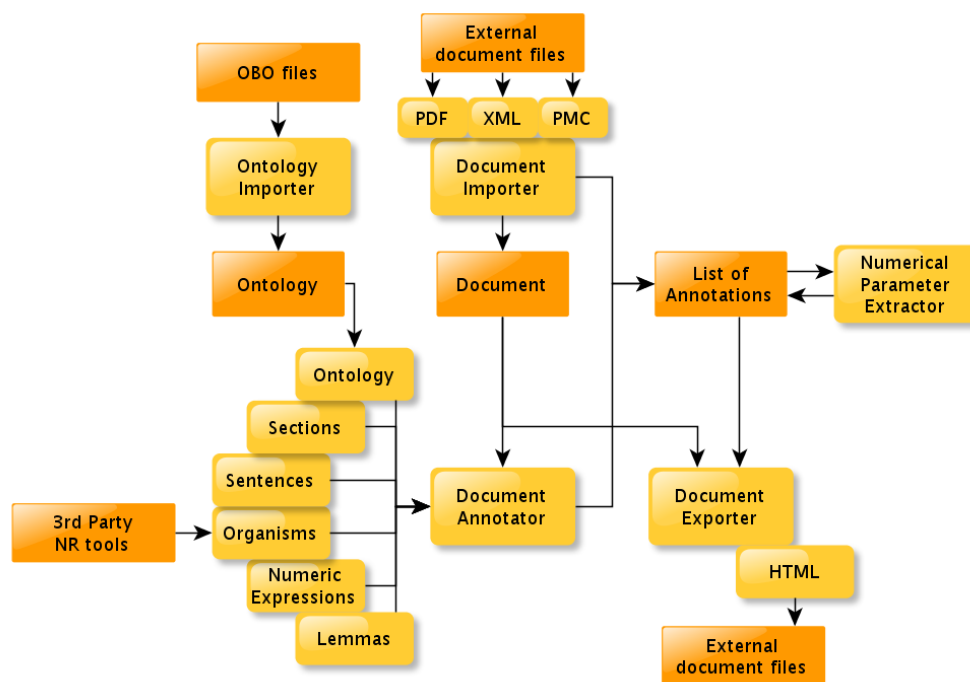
External document files

OBO files

PDF

XML

PMC

Ontology Importer

Document Importer

Ontology

Document

List of Annotations

Numerical Parameter Extractor

Ontology

Sections

Sentences

3rd Party NR tools

Organisms

Numeric Expressions

Lemmas

Document Annotator

Document Exporter

HTML

External document files